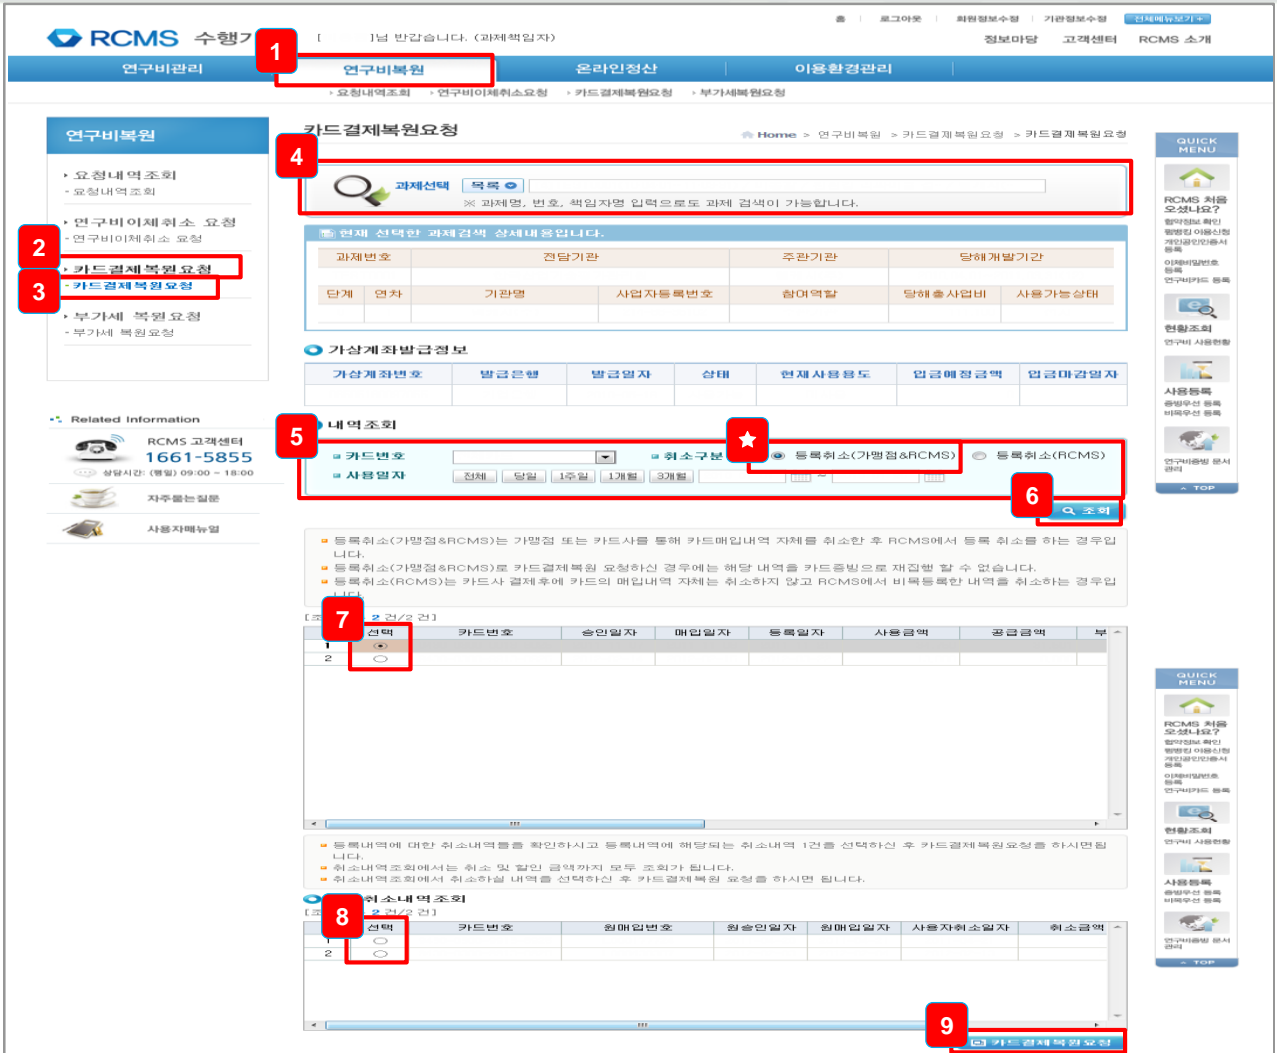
RCMS 수행기 [ ]님 반갑습니다. (과제책임자)

홈 로그아웃 회원정보수정 기관정보수정 전체메뉴보기+
정보마당 고객센터 RCMS 소개

연구비관리 연구비복원 온라인정산 이용환경관리

1

요청내역조회 연구비이체취소요청 카드결제복원요청 부가세복원요청

연구비복원

요청내역조회
- 요청내역조회

연구비이체취소 요청
- 연구비이체취소 요청

2
카드결제복원요청
3
- 카드결제복원요청

부가세 복원요청
- 부가세 복원요청

Related Information
RCMS 고객센터
1661-5855
상담시간: (평일) 09:00 ~ 18:00
자주묻는질문
사용자매뉴얼

카드결제복원요청
Home > 연구비복원 > 카드결제복원요청 > 카드결제복원요청

4
과제선택 목록
※ 과제명, 번호, 책임자명 입력으로도 과제 검색이 가능합니다.

현재 선택한 과제검색 상세내용입니다.

| 과제번호 | 전담기관 | | 주관기관 | 당해개발기간 | |
|---|---|---|---|---|---|
| 단계 | 연차 | 기관명 | 사업자등록번호 | 참여역할 | 당해총사업비 | 사용가능상태 |

가상계좌발급정보

| 가상계좌번호 | 발급은행 | 발급일자 | 상태 | 현재사용용도 | 입금예정금액 | 입금마감일자 |
|---|---|---|---|---|---|---|

5
내역조회
카드번호 ★ 취소구분 등록취소(가맹점&RCMS) 등록취소(RCMS)
사용일자 전체 당일 1주일 1개월 3개월 ~
6
조회

등록취소(가맹점&RCMS)는 가맹점 또는 카드사를 통해 카드매입내역 자체를 취소한 후 RCMS에서 등록 취소를 하는 경우입니다.
등록취소(가맹점&RCMS)로 카드결제복원 요청하신 경우에는 해당 내역을 카드증빙으로 재집행 할 수 없습니다.
등록취소(RCMS)는 카드사 결제후에 카드의 매입내역 자체는 취소하지 않고 RCMS에서 비목등록한 내역을 취소하는 경우입니다.

[조 7 2 건/2 건]

| | 선택 | 카드번호 | 승인일자 | 매입일자 | 등록일자 | 사용금액 | 공급금액 | 부 |
|---|---|---|---|---|---|---|---|---|
| 1 | ◉ | | | | | | | |
| 2 | ○ | | | | | | | |

등록내역에 대한 취소내역을 확인하시고 등록내역에 해당되는 취소내역 1건을 선택하신 후 카드결제복원요청을 하시면 됩니다.
취소내역조회에서는 취소 및 할인 금액까지 모두 조회가 됩니다.
취소내역조회에서 취소하실 내역을 선택하신 후 카드결제복원 요청을 하시면 됩니다.

취소내역조회
[조 8 2 건/2 건]

| | 선택 | 카드번호 | 원매입번호 | 원승인일자 | 원매입일자 | 사용자취소일자 | 취소금액 |
|---|---|---|---|---|---|---|---|
| 1 | ○ | | | | | | |
| 2 | ○ | | | | | | |

9
카드결제복원요청

QUICK MENU
RCMS 처음 오셨나요?
현황조회
사용등록
TOP

QUICK MENU
RCMS 처음 오셨나요?
현황조회
사용등록
TOP